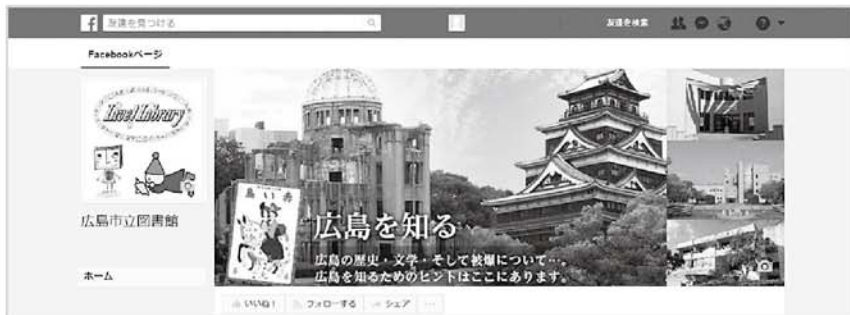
f 友達を見つける

友達を検索

Facebookページ

Love Library

広島市立図書館

ホーム

広島を知る

広島の歴史・文学・そして被爆について…。
広島を知るためのヒントはここにあります。

いいね！ フォローする シェア …